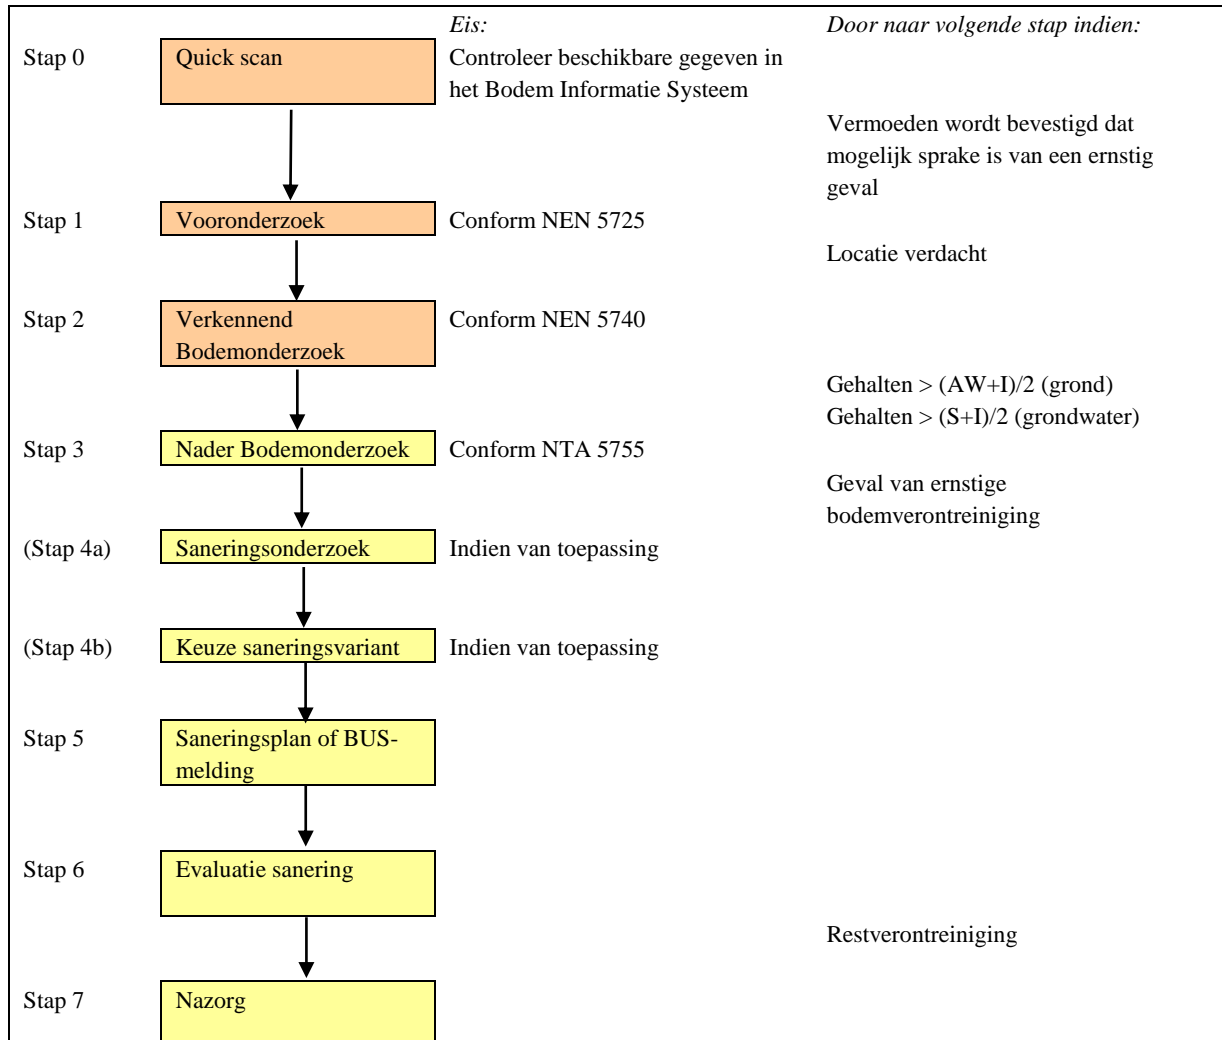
Eis:

Door naar volgende stap indien:

Stap 0 Quick scan Controleer beschikbare gegeven in het Bodem Informatie Systeem

Vermoeden wordt bevestigd dat mogelijk sprake is van een ernstig geval

Stap 1 Vooronderzoek Conform NEN 5725

Locatie verdacht

Stap 2 Verkennend Bodemonderzoek Conform NEN 5740

Gehalten > (AW+I)/2 (grond)
Gehalten > (S+I)/2 (grondwater)

Stap 3 Nader Bodemonderzoek Conform NTA 5755

Geval van ernstige bodemverontreiniging

(Stap 4a) Saneringsonderzoek Indien van toepassing

(Stap 4b) Keuze saneringsvariant Indien van toepassing

Stap 5 Saneringsplan of BUS-melding

Stap 6 Evaluatie sanering

Restverontreiniging

Stap 7 Nazorg